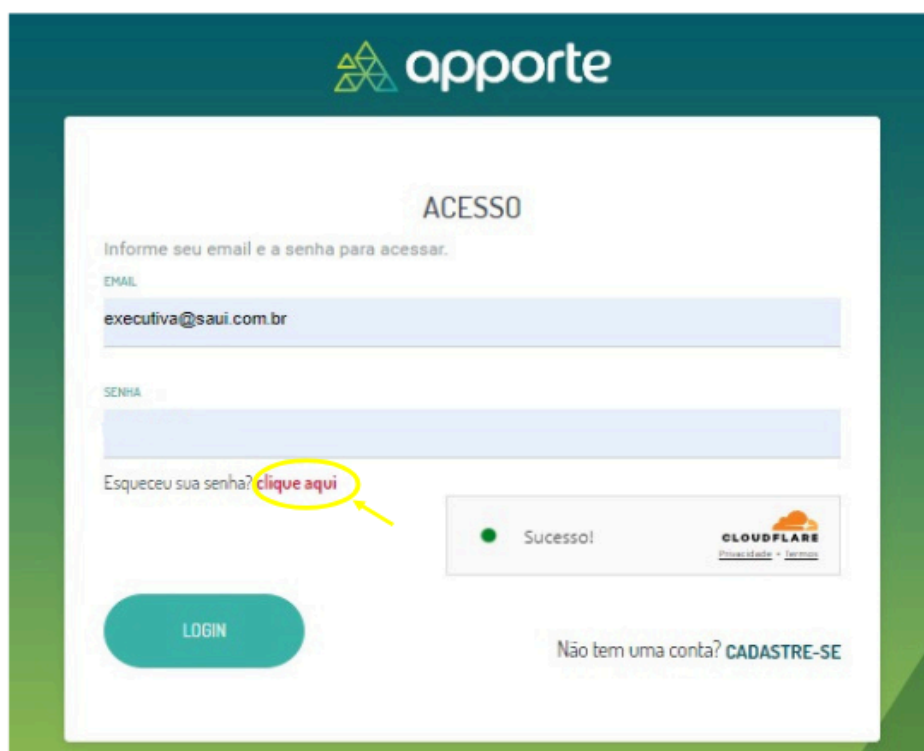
apporte

ACESSO

Informe seu email e a senha para acessar.

EMAIL

executiva@saui.com.br

SENHA

Esqueceu sua senha? clique aqui

Sucesso!

CLOUDFLARE
Privacidade • Termos

LOGIN

Não tem uma conta? CADASTRE-SE